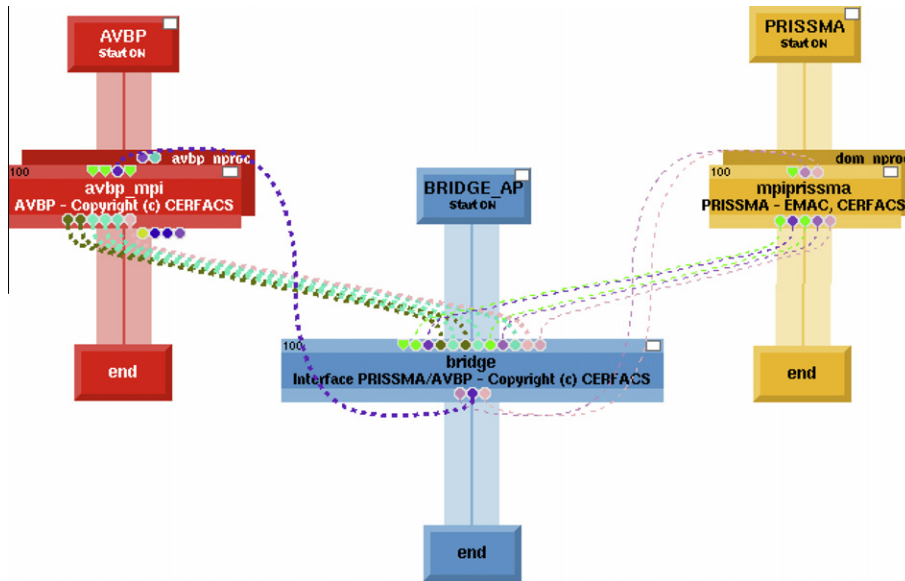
AVBP
start ON

avbp_nproc
100
avbp_mpi
AVBP - Copyright (c) CERFACS

end

BRIDGE_AP
start ON

100
bridge
Interface PRISSMA/AVBP - Copyright (c) CERFACS

end

PRISSMA
start ON

dom_nproc
100
mpiprissma
PRISSMA - EMAC, CERFACS

end